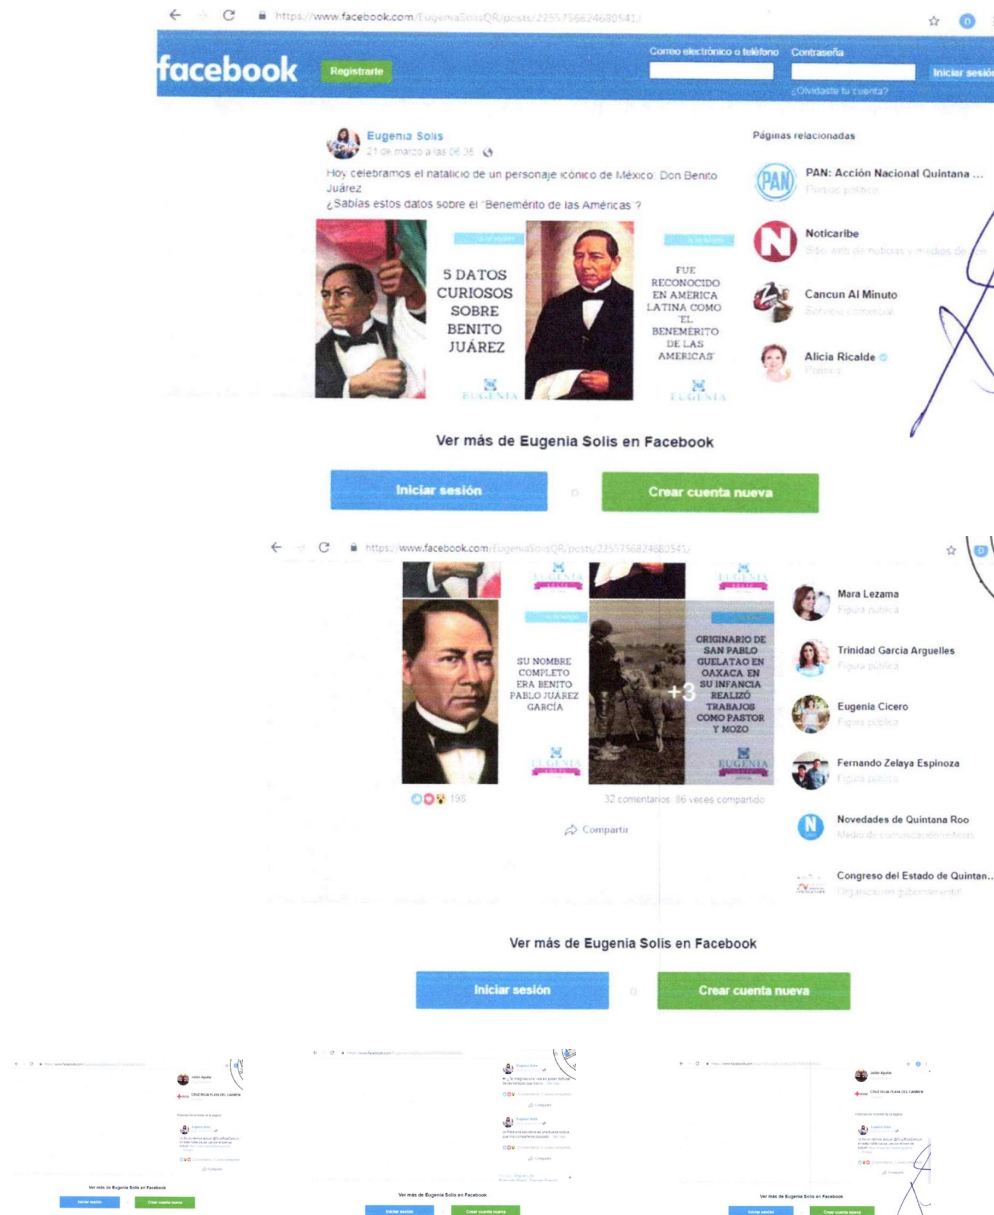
https://www.facebook.com/EugeniaSolisQR/posts/2255756624680541/

facebook Registrarte

Correo electrónico o teléfono Contraseña Iniciar sesión

¿Olvidaste tu cuenta?

Eugenia Solis
21 de marzo a las 06:36

Hoy celebramos el natalicio de un personaje icónico de México: Don Benito Juárez
¿Sabías estos datos sobre el "Benemérito de las Américas"?

5 DATOS CURIOSOS SOBRE BENITO JUÁREZ

EUGENIA

FUE RECONOCIDO EN AMERICA LATINA COMO "EL BENEMÉRITO DE LAS AMERICAS"

EUGENIA

Páginas relacionadas

PAN: Acción Nacional Quintana ...
Partido político

Noticaribe
Sitio web de noticias y medios de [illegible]

Cancun Al Minuto
Servicio comercial

Alicia Ricalde
Político

Ver más de Eugenia Solis en Facebook

Iniciar sesión o Crear cuenta nueva

https://www.facebook.com/EugeniaSolisQR/posts/2255756624680541/

EUGENIA

SU NOMBRE COMPLETO ERA BENITO PABLO JUAREZ GARCÍA

EUGENIA

ORIGINARIO DE SAN PABLO GUELATAO EN OAXACA EN SU INFANCIA REALIZÓ TRABAJOS COMO PASTOR Y MOZO

+3

EUGENIA

195

32 comentarios 86 veces compartido

Compartir

Mara Lezama
Figura pública

Trinidad Garcia Arguelles
Figura pública

Eugenia Cicero
Figura pública

Fernando Zelaya Espinoza
Figura pública

Novedades de Quintana Roo
Medio de comunicación/noticias

Congreso del Estado de Quintan...
Organización gubernamental

Ver más de Eugenia Solis en Facebook

Iniciar sesión o Crear cuenta nueva

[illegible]

Ver más de Eugenia Solis en Facebook

Iniciar sesión Crear cuenta nueva

Ver más de Eugenia Solis en Facebook

Iniciar sesión Crear cuenta nueva

Ver más de Eugenia Solis en Facebook

Iniciar sesión Crear cuenta nueva